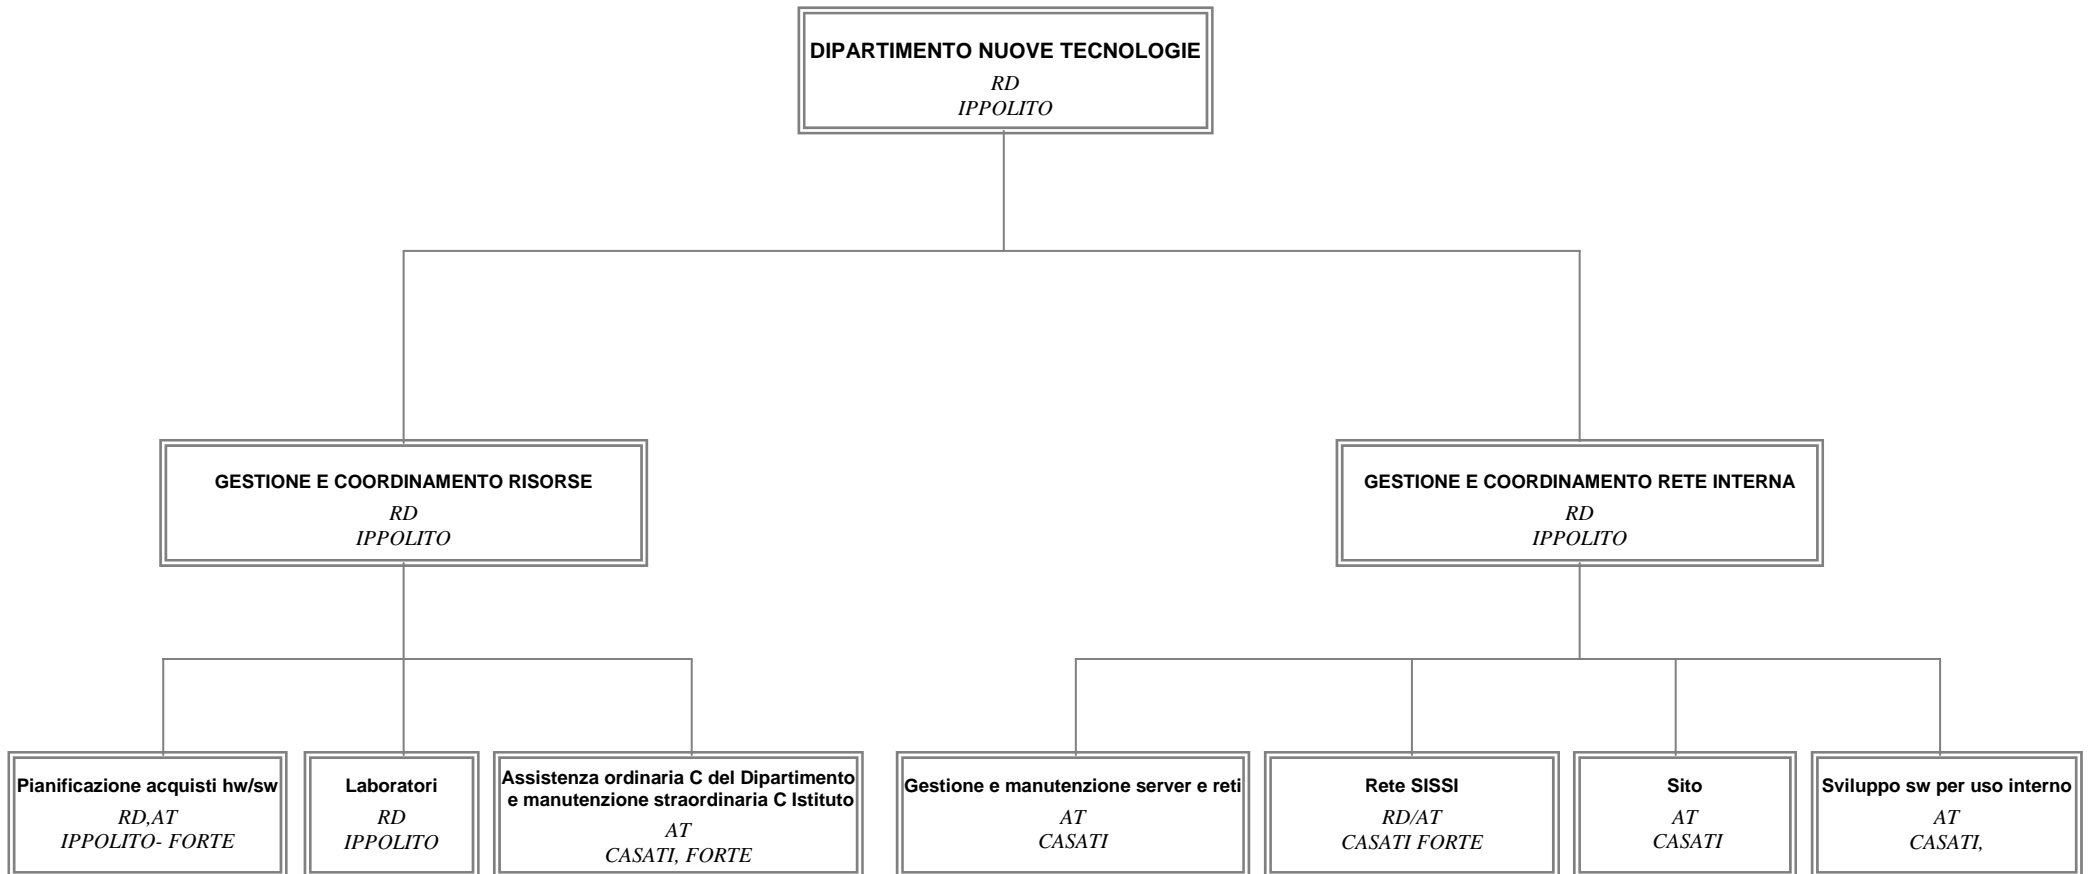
DIPARTIMENTO NUOVE TECNOLOGIE
RD
IPPOLITO

GESTIONE E COORDINAMENTO RISORSE
RD
IPPOLITO

GESTIONE E COORDINAMENTO RETE INTERNA
RD
IPPOLITO

Pianificazione acquisti hw/sw
RD,AT
IPPOLITO- FORTE

Laboratori
RD
IPPOLITO

Assistenza ordinaria C del Dipartimento e manutenzione straordinaria C Istituto
AT
CASATI, FORTE

Gestione e manutenzione server e reti
AT
CASATI

Rete SISSI
RD/AT
CASATI FORTE

Sito
AT
CASATI

Sviluppo sw per uso interno
AT
CASATI,